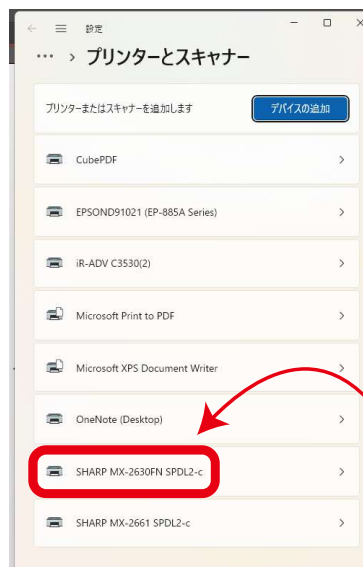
← ≡ 設定 — ☐ ✕

··· > プリンターとスキャナー

プリンターまたはスキャナーを追加します デバイスの追加

CubePDF >

EPSOND91021 (EP-885A Series) >

iR-ADV C3530(2) >

Microsoft Print to PDF >

Microsoft XPS Document Writer >

OneNote (Desktop) >

SHARP MX-2630FN SPDL2-c >

SHARP MX-2661 SPDL2-c >